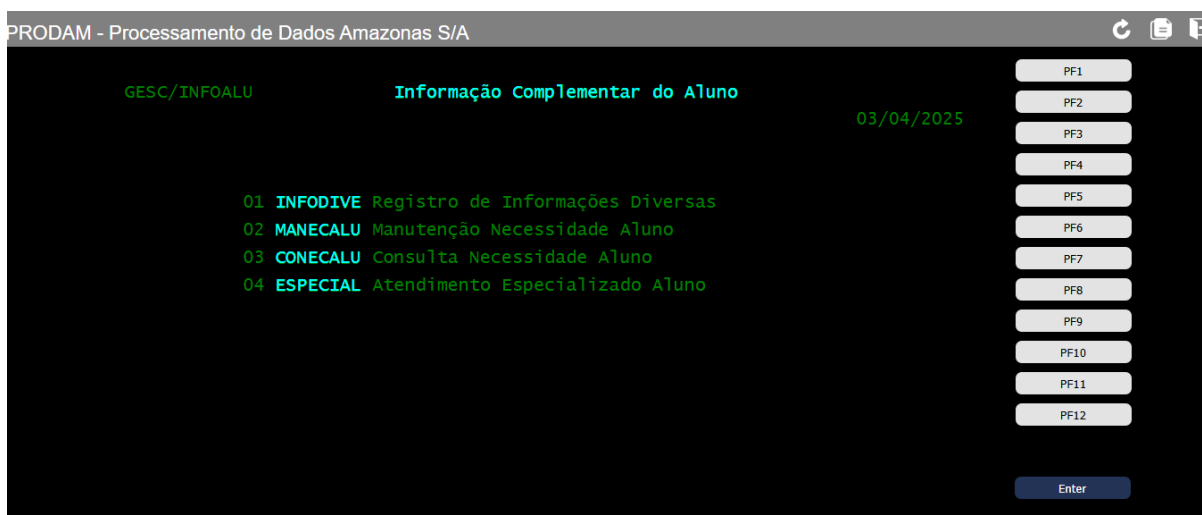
PRODAM - Processamento de Dados Amazonas S/A

GESC/INFOALU Informação Complementar do Aluno

03/04/2025

01 INFODIVE Registro de Informações Diversas
02 MANECALU Manutenção Necessidade Aluno
03 CONECALU Consulta Necessidade Aluno
04 ESPECIAL Atendimento Especializado Aluno

PF1
PF2
PF3
PF4
PF5
PF6
PF7
PF8
PF9
PF10
PF11
PF12

Enter